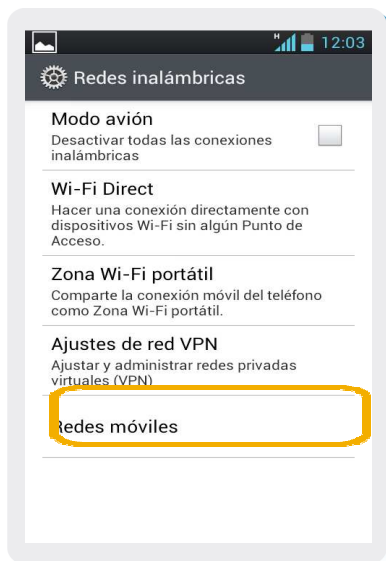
H 12:03

Redes inalámbricas

Modo avión
Desactivar todas las conexiones inalámbricas

Wi-Fi Direct
Hacer una conexión directamente con dispositivos Wi-Fi sin algún Punto de Acceso.

Zona Wi-Fi portátil
Comparte la conexión móvil del teléfono como Zona Wi-Fi portátil.

Ajustes de red VPN
Ajustar y administrar redes privadas virtuales (VPN)

Redes móviles